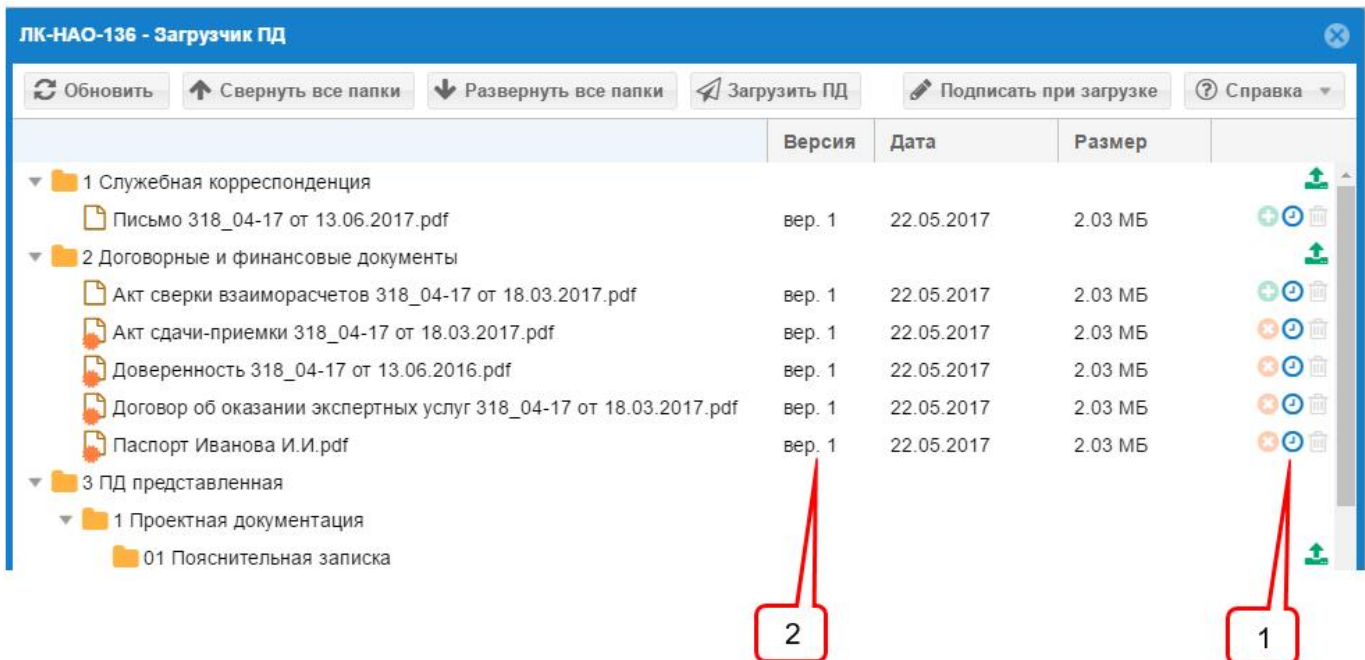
ЛК-НАО-136 - Загрузчик ПД

Обновить | Свернуть все папки | Развернуть все папки | Загрузить ПД | Подписать при загрузке | Справка

| | Версия | Дата | Размер |
|---|---|---|---|
| 1 Служебная корреспонденция | | | |
| Письмо 318_04-17 от 13.06.2017.pdf | вер. 1 | 22.05.2017 | 2.03 МБ |
| 2 Договорные и финансовые документы | | | |
| Акт сверки взаиморасчетов 318_04-17 от 18.03.2017.pdf | вер. 1 | 22.05.2017 | 2.03 МБ |
| Акт сдачи-приемки 318_04-17 от 18.03.2017.pdf | вер. 1 | 22.05.2017 | 2.03 МБ |
| Доверенность 318_04-17 от 13.06.2016.pdf | вер. 1 | 22.05.2017 | 2.03 МБ |
| Договор об оказании экспертных услуг 318_04-17 от 18.03.2017.pdf | вер. 1 | 22.05.2017 | 2.03 МБ |
| Паспорт Иванова И.И.pdf | вер. 1 | 22.05.2017 | 2.03 МБ |
| 3 ПД представленная | | | |
| 1 Проектная документация | | | |
| 01 Пояснительная записка | | | |

2

1